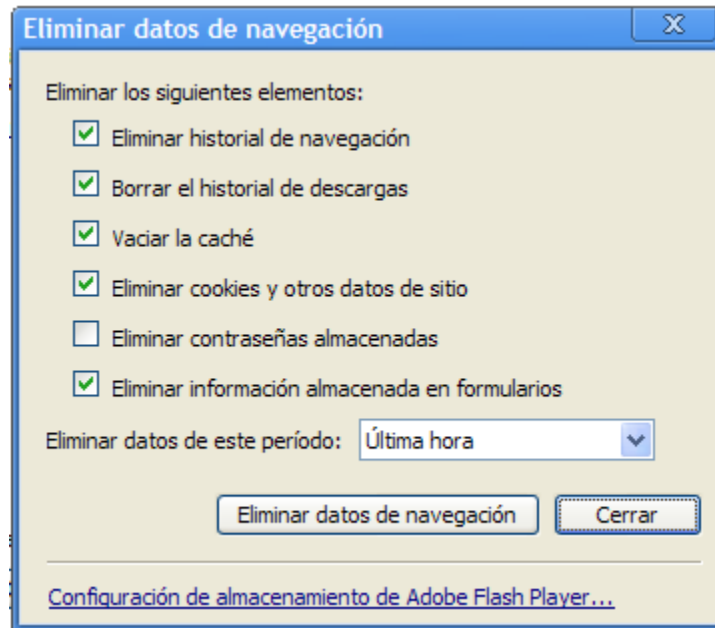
Eliminar datos de navegación

X

Eliminar los siguientes elementos:

Eliminar historial de navegación

Borrar el historial de descargas

Vaciar la caché

Eliminar cookies y otros datos de sitio

Eliminar contraseñas almacenadas

Eliminar información almacenada en formularios

Eliminar datos de este período: Última hora

Eliminar datos de navegación

Cerrar

Configuración de almacenamiento de Adobe Flash Player...